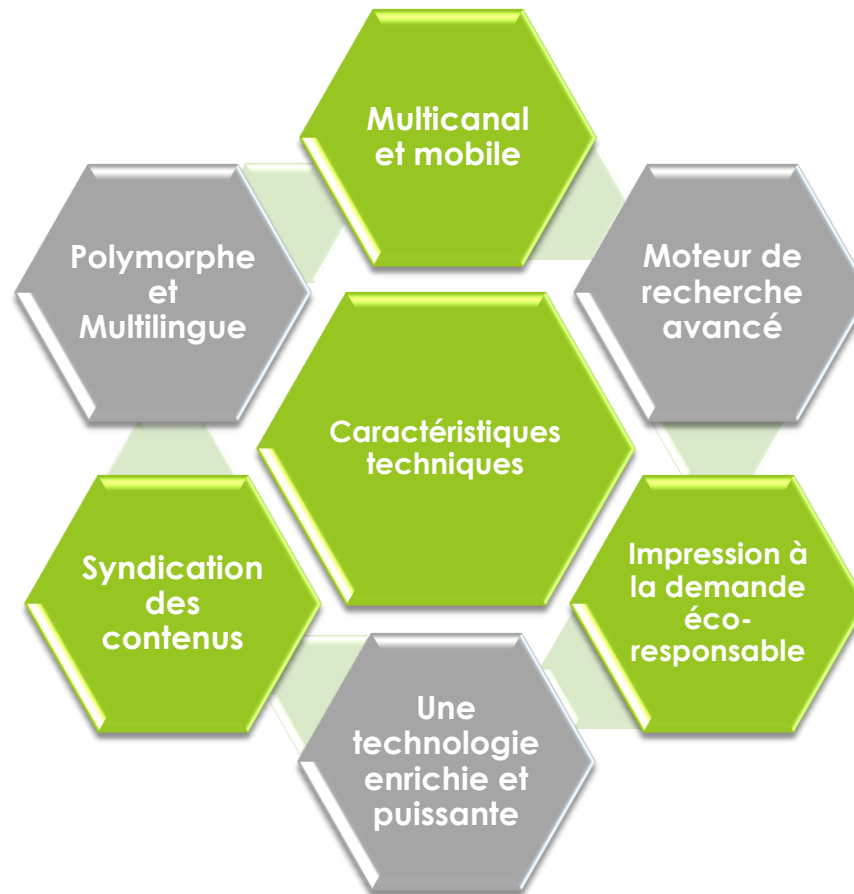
Multicanal et mobile

Polymorphe et Multilingue

Moteur de recherche avancé

Caractéristiques techniques

Syndication des contenus

Impression à la demande éco-responsable

Une technologie enrichie et puissante